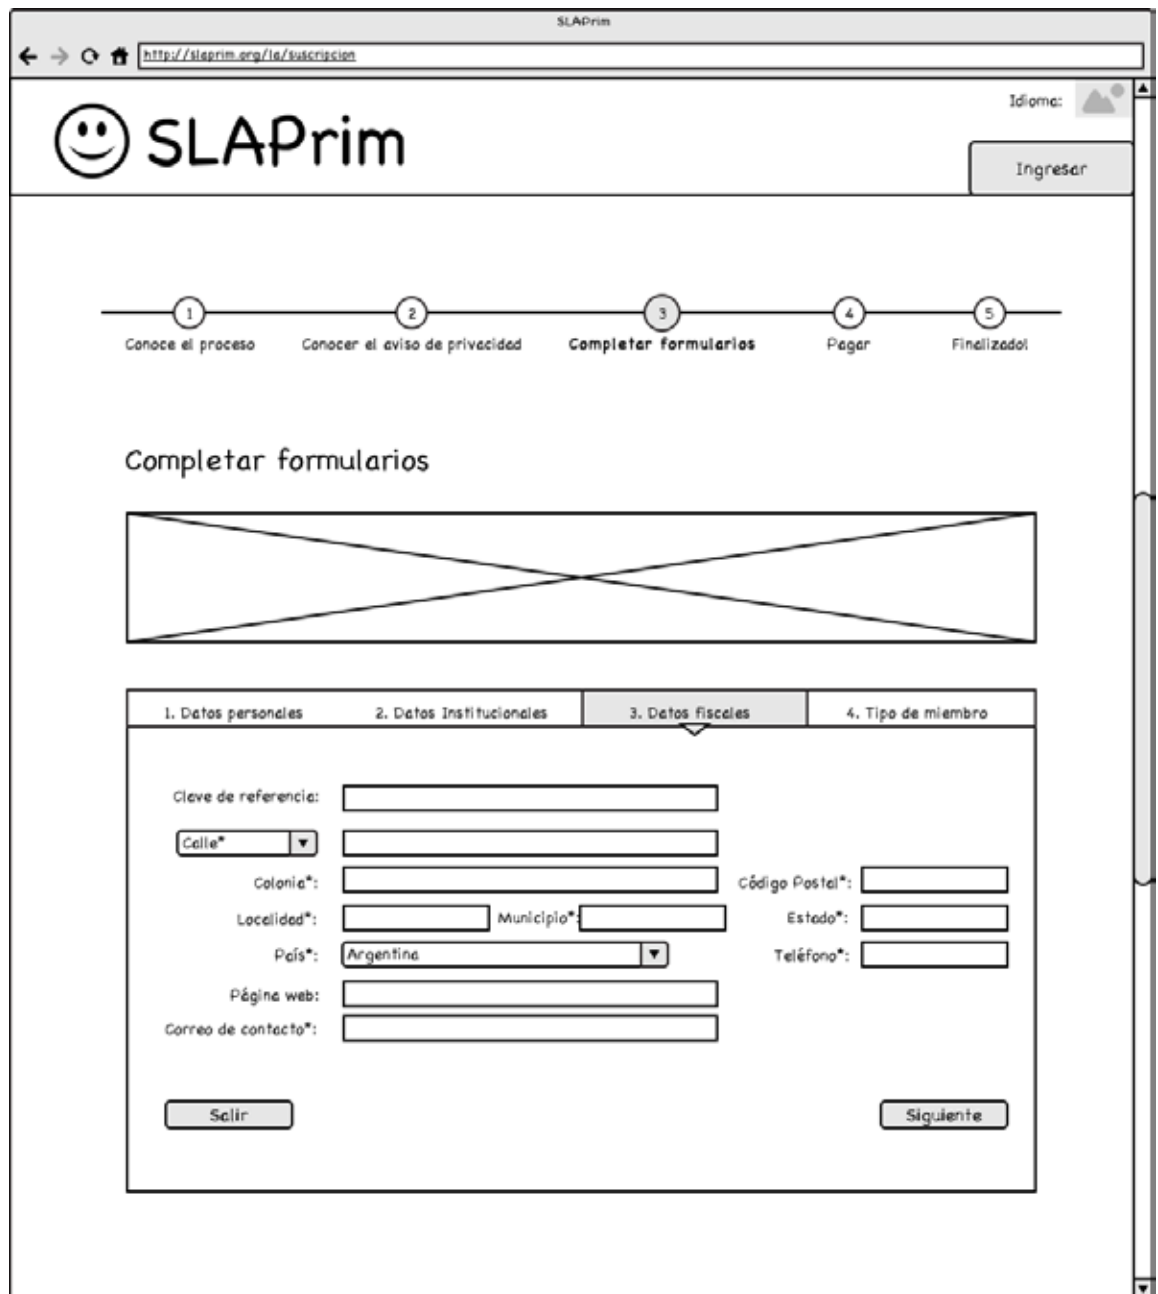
SLAPrim

http://slaprim.org/la/suscripcion

Idioma:

SLAPrim

Ingresar

1
Conoce el proceso

2
Conocer el aviso de privacidad

3
Completar formularios

4
Pagar

5
Finalizado!

Completar formularios

1. Datos personales | 2. Datos Institucionales | 3. Datos fiscales | 4. Tipo de miembro

Clave de referencia:

Calle*

Colonia*:

Código Postal*:

Localidad*:

Municipio*:

Estado*:

País*:

Argentina

Teléfono*:

Página web:

Correo de contacto*:

Salir

Siguiente